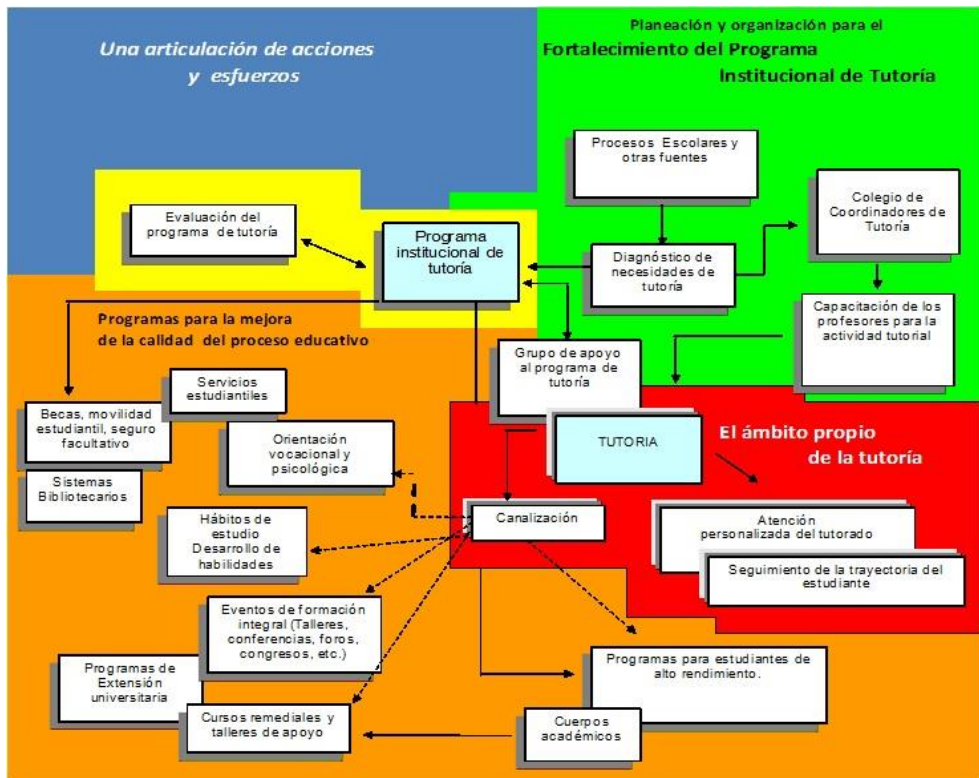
Una articulación de acciones y esfuerzos

Planeación y organización para el

Fortalecimiento del Programa Institucional de Tutoría

Procesos Escolares y otras fuentes

Colegio de Coordinadores de Tutoría

Evaluación del programa de tutoría

Programa institucional de tutoría

Diagnóstico de necesidades de tutoría

Capacitación de los profesores para la actividad tutorial

Programas para la mejora de la calidad del proceso educativo

Grupo de apoyo al programa de tutoría

Servicios estudiantiles

Becas, movilidad estudiantil, seguro facultativo

Orientación vocacional y psicológica

TUTORIA

El ámbito propio de la tutoría

Sistemas Bibliotecarios

Canalización

Hábitos de estudio Desarrollo de habilidades

Atención personalizada del tutorado

Seguimiento de la trayectoria del estudiante

Eventos de formación integral (Talleres, conferencias, foros, congresos, etc.)

Programas de Extensión universitaria

Programas para estudiantes de alto rendimiento.

Cursos remediales y talleres de apoyo

Cuerpos académicos